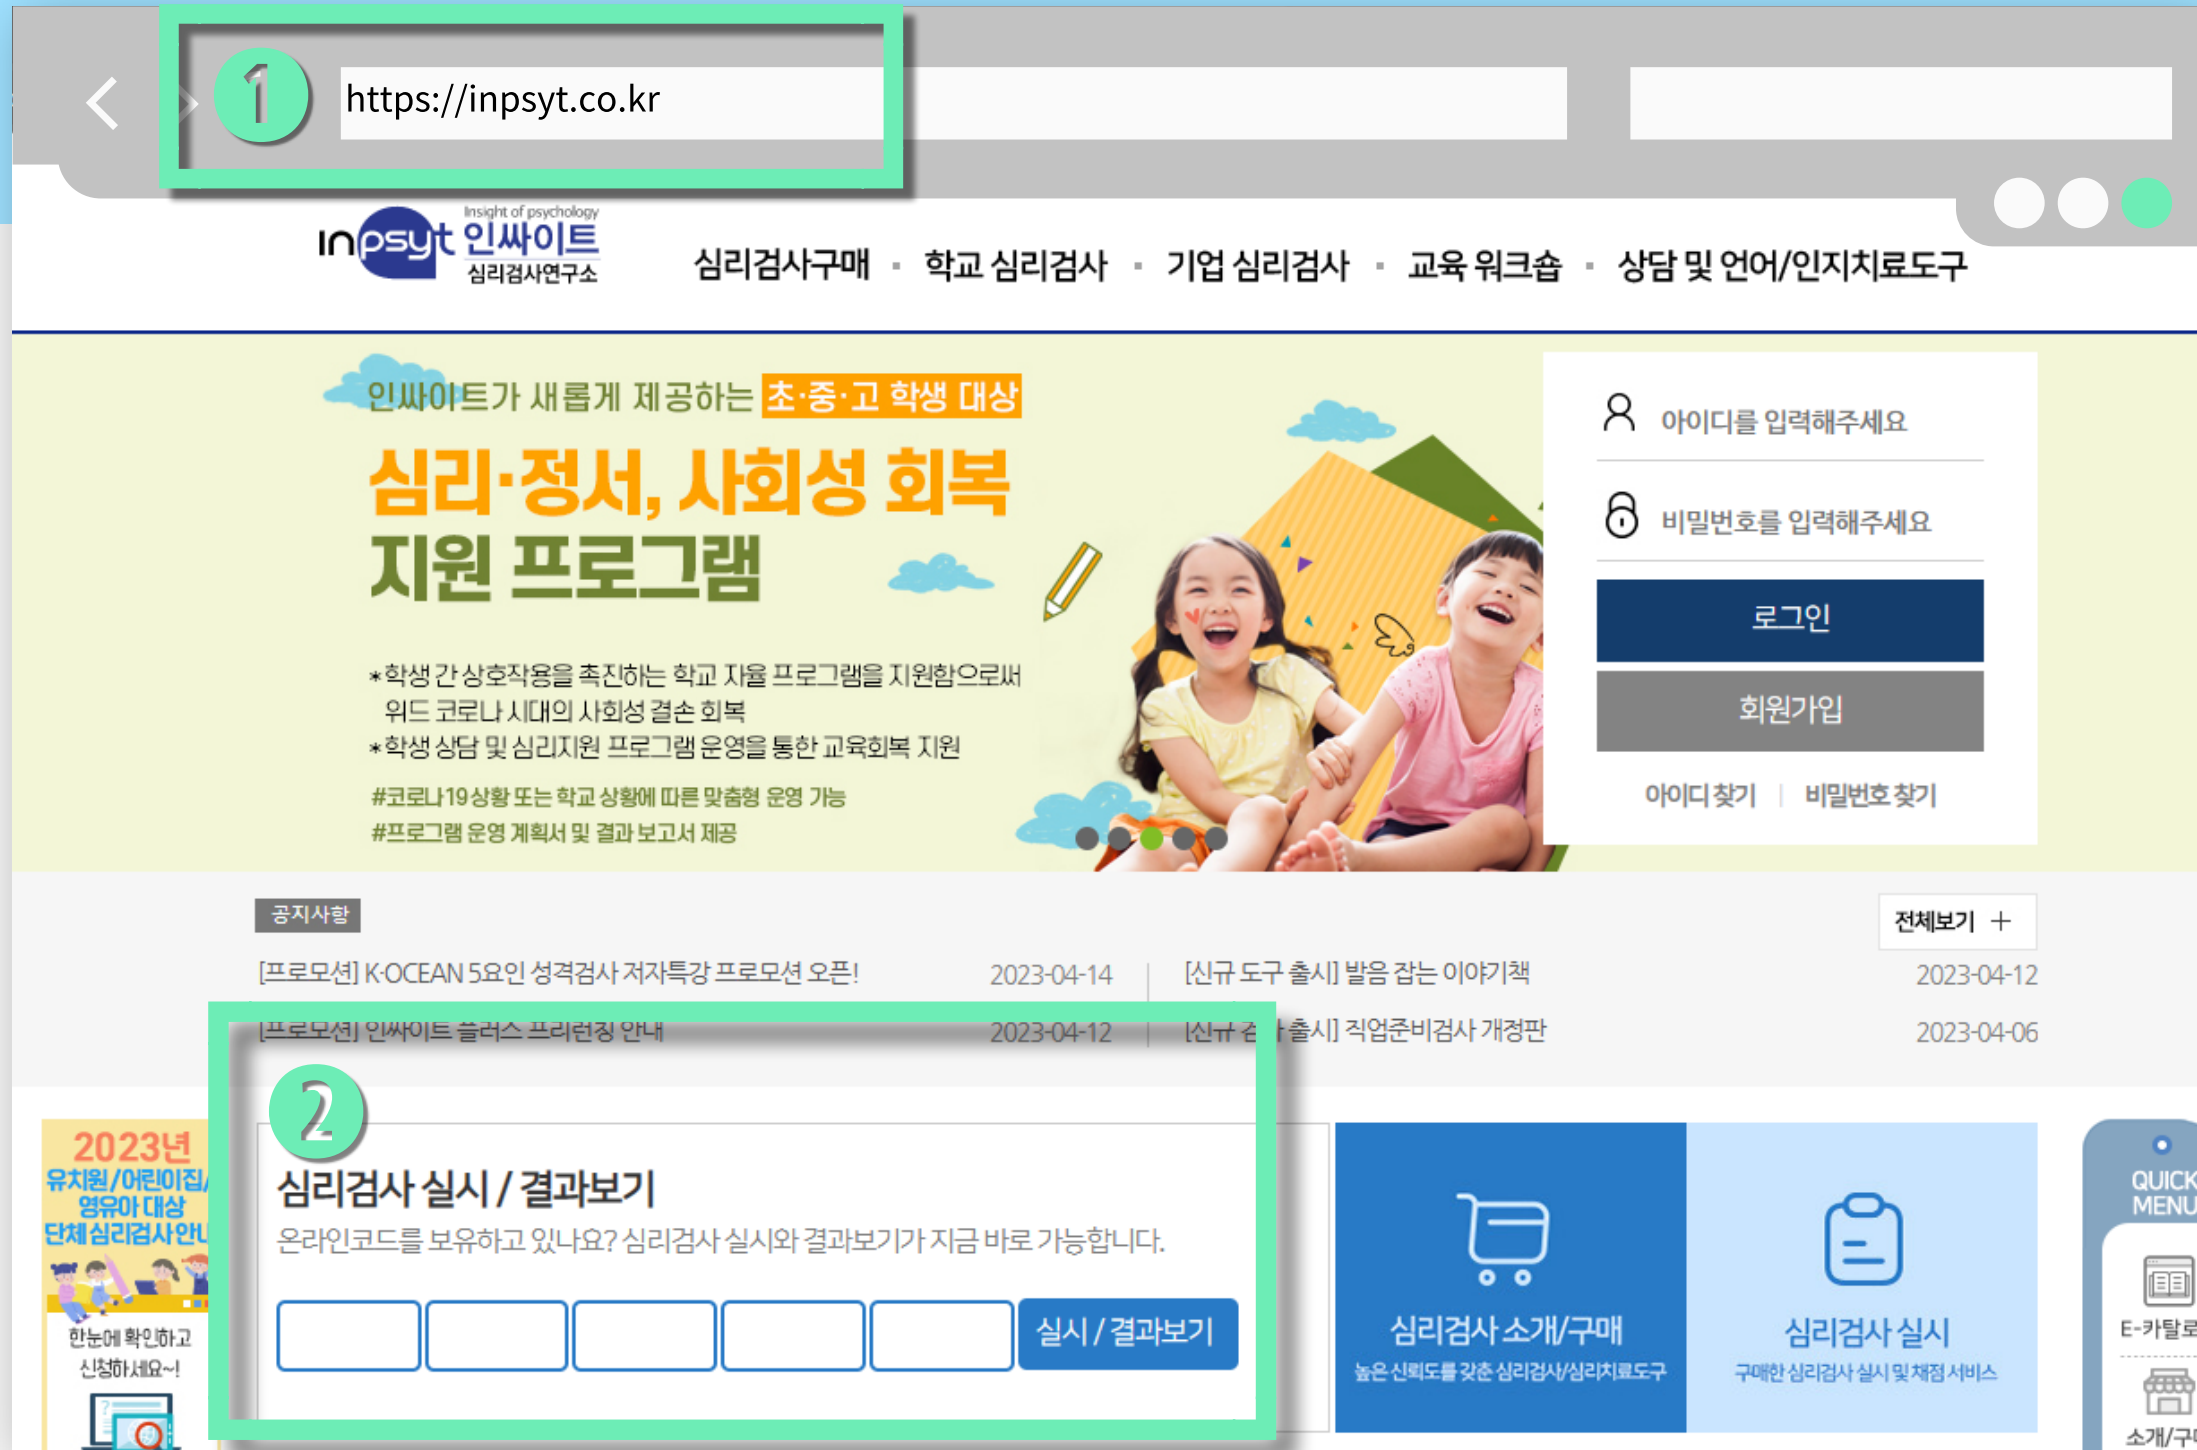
1 https://inpsyt.co.kr

Insight of psychology inpsyt 인싸이트 심리검사연구소

심리검사구매 · 학교 심리검사 · 기업 심리검사 · 교육 워크숍 · 상담 및 언어/인지치료도구

인싸이트가 새롭게 제공하는 초·중·고 학생 대상

심리·정서, 사회성 회복 지원 프로그램

*학생 간 상호작용을 촉진하는 학교 자율 프로그램을 지원함으로써 위드 코로나 시대의 사회성 결손 회복
*학생 상담 및 심리지원 프로그램 운영을 통한 교육회복 지원

#코로나19상황 또는 학교 상황에 따른 맞춤형 운영 가능
#프로그램 운영 계획서 및 결과 보고서 제공

아이디를 입력해주세요
비밀번호를 입력해주세요
로그인
회원가입
아이디 찾기 | 비밀번호 찾기

공지사항
전체보기 +

| [프로모션] K-OCEAN 5요인 성격검사 저자특강 프로모션 오픈! | 2023-04-14 | [신규 도구 출시] 발음 잡는 이야기책 | 2023-04-12 |
|---|---|---|---|
| [프로모션] 인싸이트 플러스 프리런칭 안내 | 2023-04-12 | [신규 검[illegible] 출시] 직업준비검사 개정판 | 2023-04-06 |

2023년 유치원/어린이집/영유아 대상 단체심리검사안내
한눈에 확인하고 신청하세요~!

2
심리검사 실시 / 결과보기
온라인코드를 보유하고 있나요? 심리검사 실시와 결과보기가 지금 바로 가능합니다.
실시 / 결과보기

심리검사 소개/구매
높은 신뢰도를 갖춘 심리검사/심리치료도구

심리검사 실시
구매한 심리검사 실시 및 채점 서비스

QUICK MENU
E-카탈로
소개/구